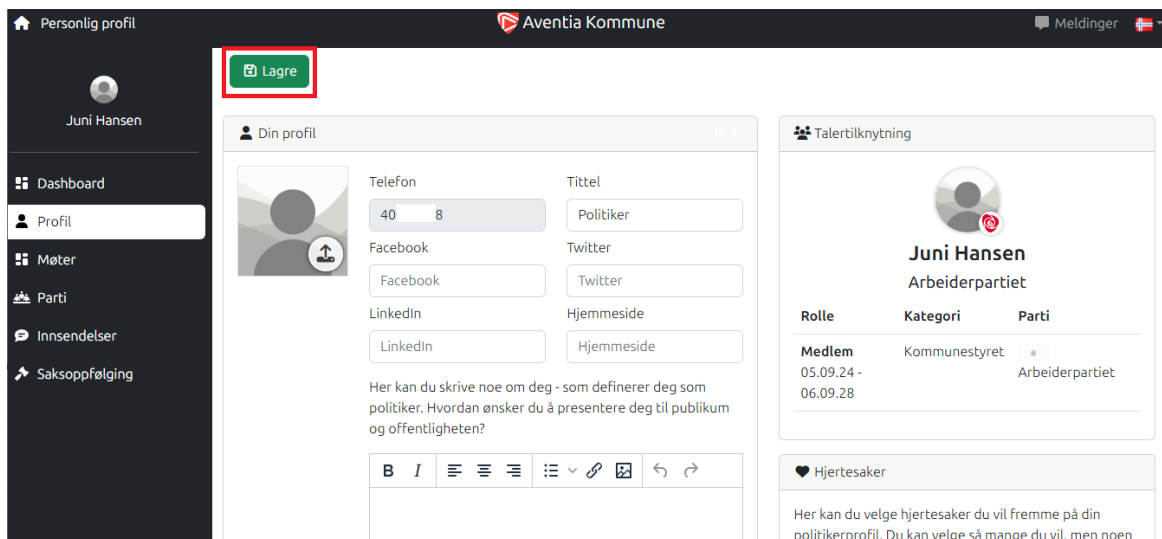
Personlig profil

Aventia Kommune

Meldinger

Juni Hansen

Dashboard

Profil

Møter

Parti

Innsendelser

Saksoppfølging

Lagre

Din profil

Telefon

40 8

Tittel

Politiker

Facebook

Facebook

Twitter

Twitter

LinkedIn

LinkedIn

Hjemmeside

Hjemmeside

Her kan du skrive noe om deg - som definerer deg som politiker. Hvordan ønsker du å presentere deg til publikum og offentligheten?

Talertilknytning

Juni Hansen

Arbeiderpartiet

| Rolle | Kategori | Parti |
|---|---|---|
| Medlem 05.09.24 - 06.09.28 | Kommunestyret | Arbeiderpartiet |

Hjertesaker

Her kan du velge hjertesaker du vil fremme på din politikerprofil. Du kan velge så mange du vil, men noen